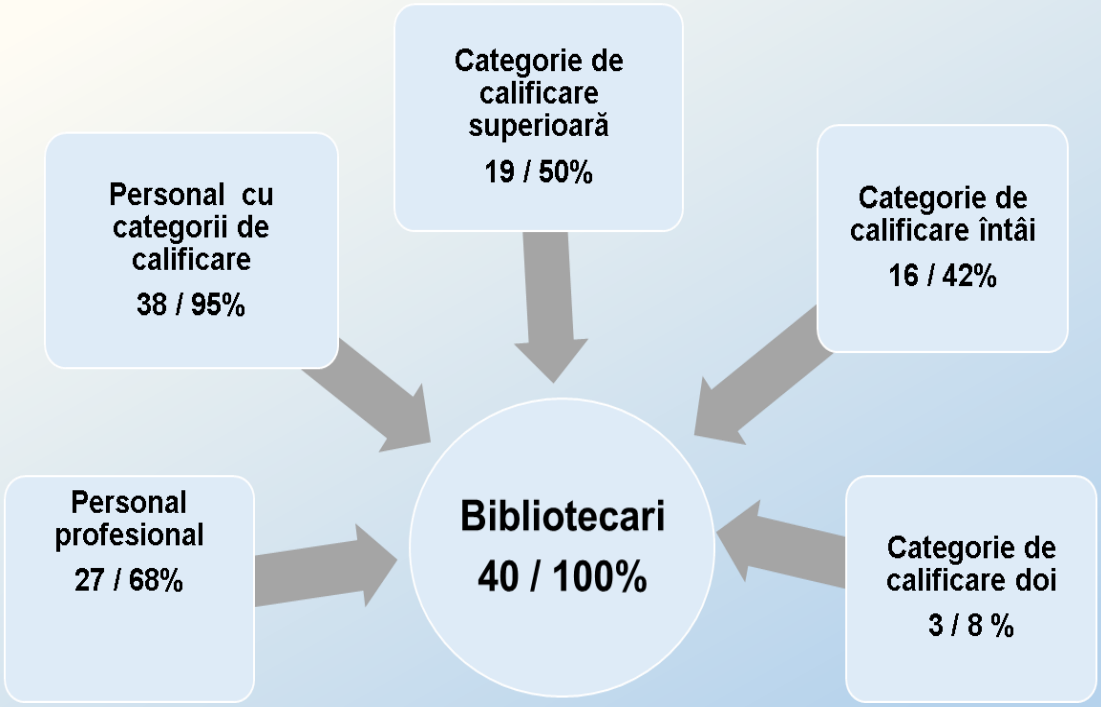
Categorie de calificare superioară
19 / 50%

Personal cu categorii de calificare
38 / 95%

Categorie de calificare întâi
16 / 42%

Personal profesional
27 / 68%

Bibliotecari
40 / 100%

Categorie de calificare doi
3 / 8 %